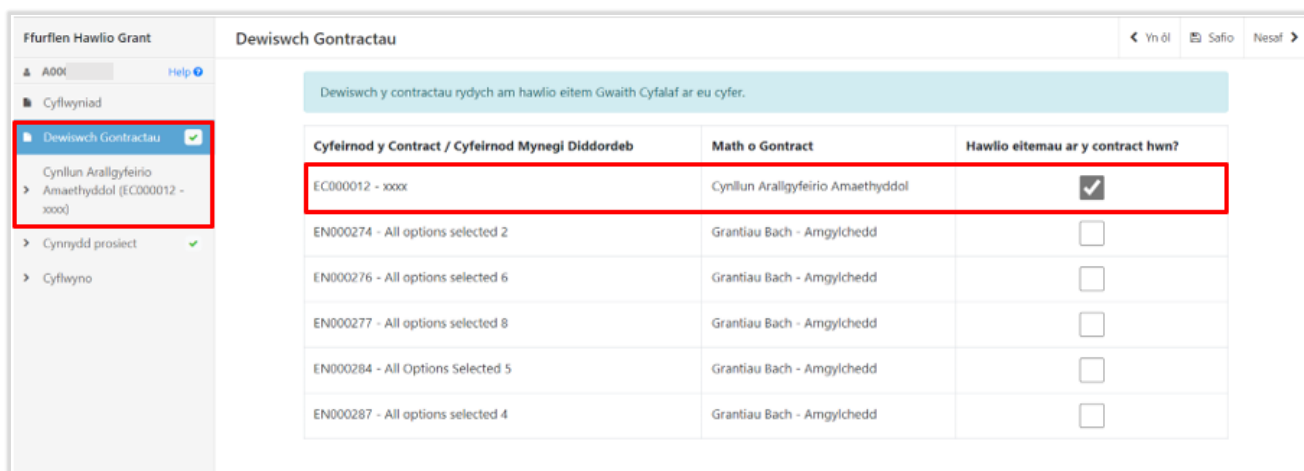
Ffurflen Hawlio Grant

A00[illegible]
Help

Cyflwyniad

Dewiswch Gontractau

Cynllun Arallgyfeirio Amaethyddol (EC000012 - xxxx)

Cynnydd prosiect

Cyflwyno

Dewiswch Gontractau

Yn ôl
Safio
Nesaf

Dewiswch y contractau rydych am hawlio eitem Gwaith Cyfalaf ar eu cyfer.

| Cyfeirnod y Contract / Cyfeirnod Mynegi Diddordeb | Math o Gontract | Hawlio eitemau ar y contract hwn? |
|---|---|---|
| EC000012 - xxxx | Cynllun Arallgyfeirio Amaethyddol | ✓ |
| EN000274 - All options selected 2 | Grantiau Bach - Amgylchedd | |
| EN000276 - All options selected 6 | Grantiau Bach - Amgylchedd | |
| EN000277 - All options selected 8 | Grantiau Bach - Amgylchedd | |
| EN000284 - All Options Selected 5 | Grantiau Bach - Amgylchedd | |
| EN000287 - All options selected 4 | Grantiau Bach - Amgylchedd | |